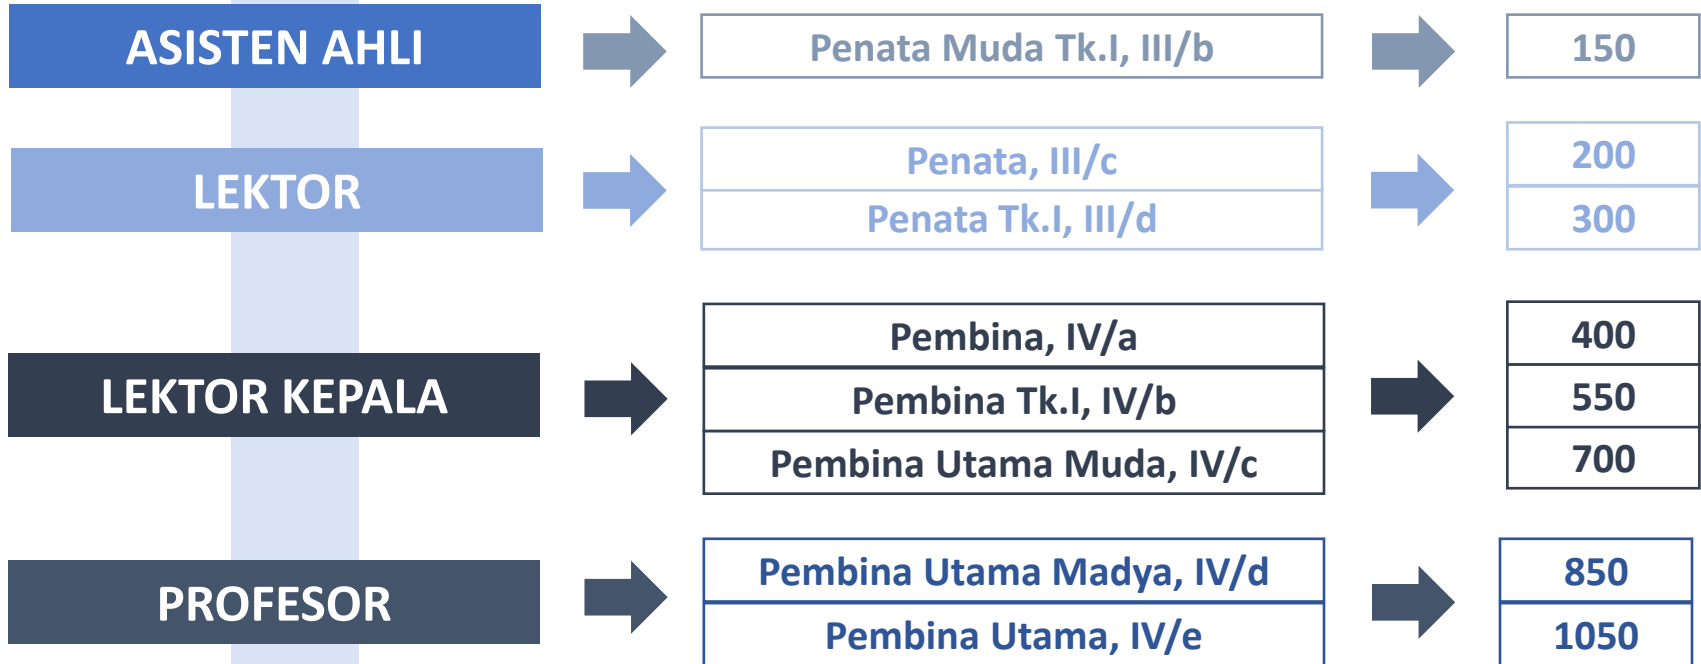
ASISTEN AHLI
Penata Muda Tk.I, III/b
150

LEKTOR
Penata, III/c
Penata Tk.I, III/d
200
300

LEKTOR KEPALA
Pembina, IV/a
Pembina Tk.I, IV/b
Pembina Utama Muda, IV/c
400
550
700

PROFESOR
Pembina Utama Madya, IV/d
Pembina Utama, IV/e
850
1050